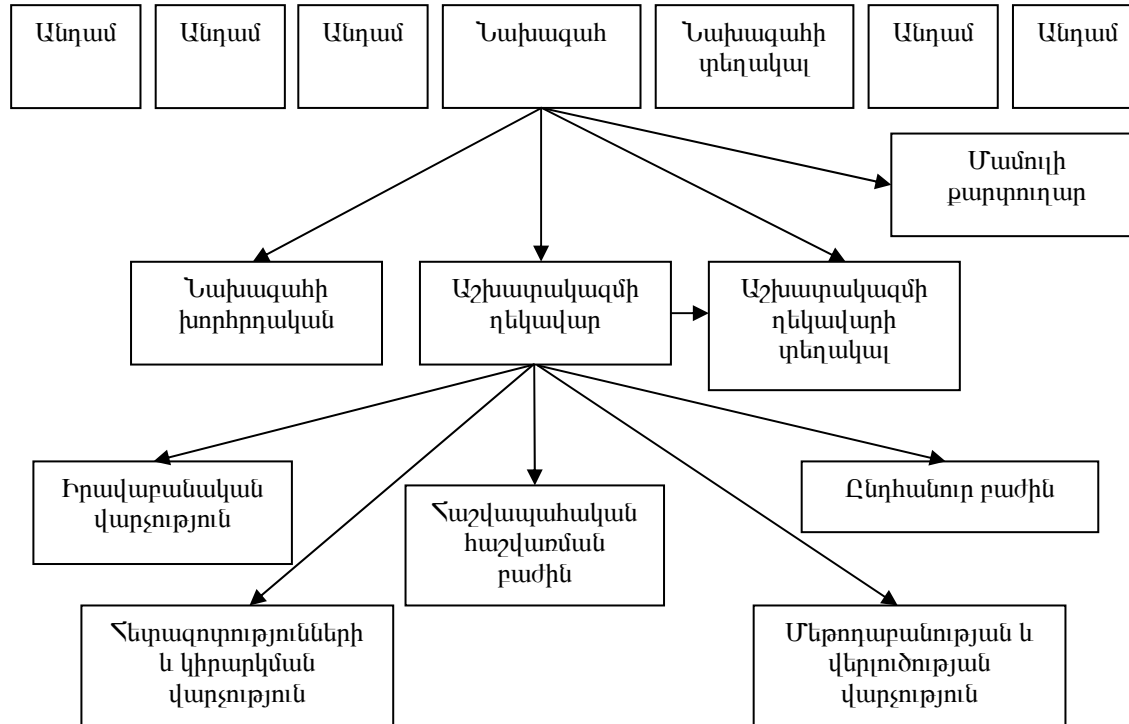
Անդամ

Անդամ

Անդամ

Նախագահ

Նախագահի տեղակալ

Անդամ

Անդամ

Մամուլի քարտուղար

Նախագահի խորհրդական

Աշխատակազմի ղեկավար

Աշխատակազմի ղեկավարի տեղակալ

Իրավաբանական վարչություն

Հաշվապահական հաշվառման բաժին

Ընդհանուր բաժին

Հետազոտություննների և կիրարկման վարչություն

Մեթոդաբանության և վերլուծության վարչություն